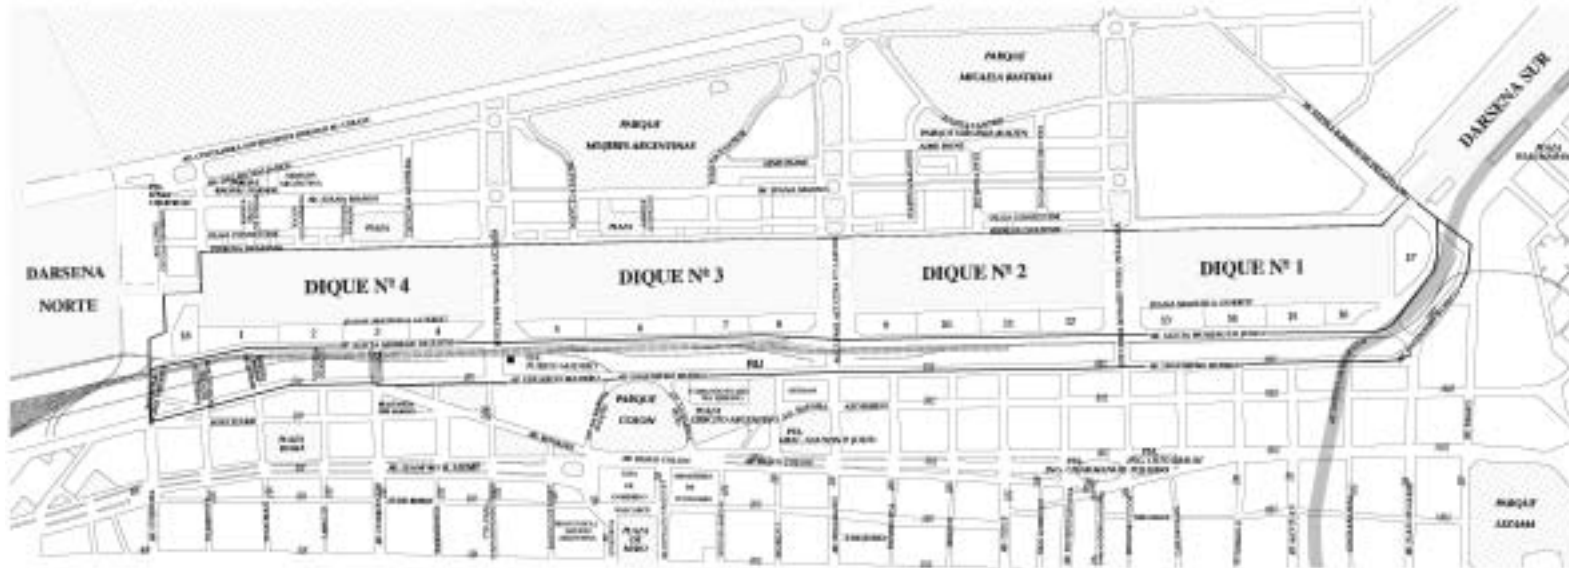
DARSENA NORTE

DIQUE Nº 4

DIQUE Nº 3

DIQUE Nº 2

DIQUE Nº 1

DARSENA SUR

PARQUE MUJERES ARGENTINAS

PARQUE MICAELA BASTIDAS

PARQUE COLON

PLAZA

PLAZA ROMA

PARQUE LEZAMA

18 1 2 3 4

5 6 7 8

9 10 11 12

13 14 15 16

17

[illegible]